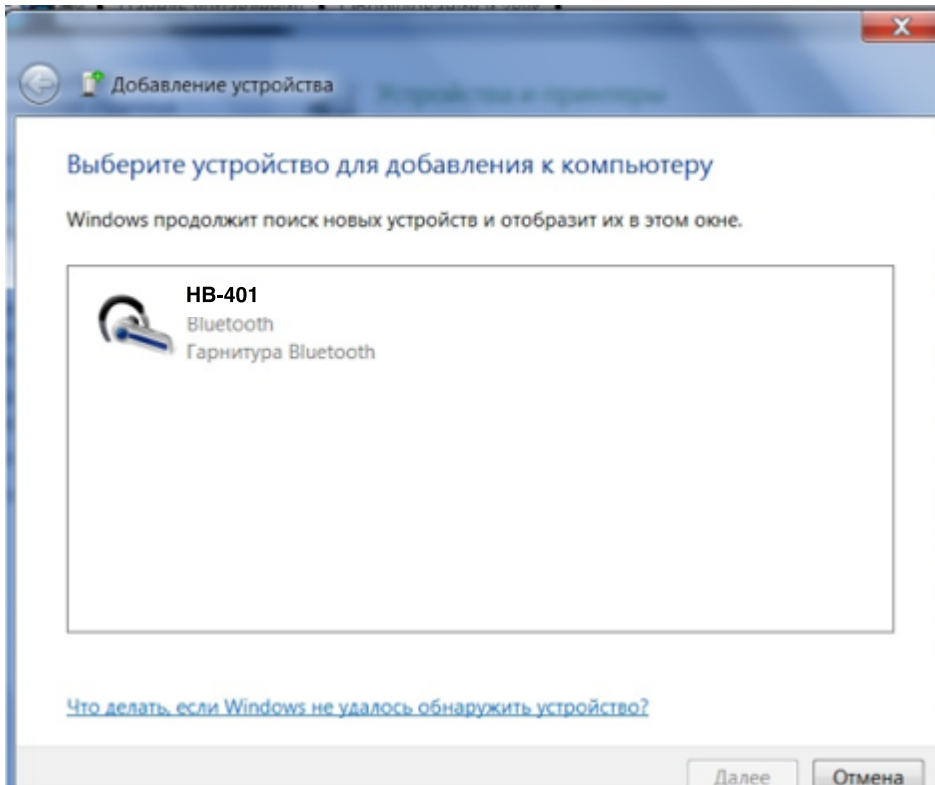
Добавление устройства

Выберите устройство для добавления к компьютеру

Windows продолжит поиск новых устройств и отобразит их в этом окне.

HB-401
Bluetooth
Гарнитура Bluetooth

Что делать, если Windows не удалось обнаружить устройство?

Далее
Отмена